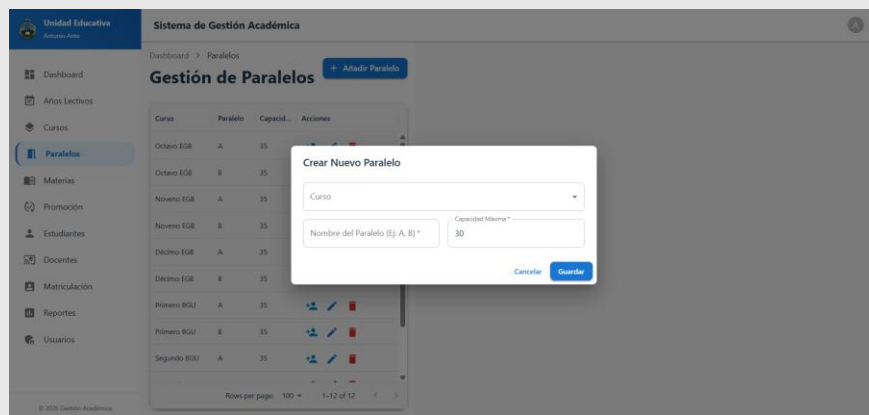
Unidad Educativa
Antonio Ante

Sistema de Gestión Académica

A

Dashboard
Años Lectivos
Cursos
Paralelos
Materias
Promoción
Estudiantes
Docentes
Matriculación
Reportes
Usuarios

© 2025 Gestión Académica

Dashboard > Paralelos

Gestión de Paralelos

+ Añadir Paralelo

| Curso | Paralelo | Capacid... | Acciones |
|---|---|---|---|
| Octavo EGB | A | 35 | |
| Octavo EGB | B | 35 | |
| Noveno EGB | A | 35 | |
| Noveno EGB | B | 35 | |
| Décimo EGB | A | 35 | |
| Décimo EGB | B | 35 | |
| Primero BGU | A | 35 | |
| Primero BGU | B | 35 | |
| Segundo BGU | A | 35 | |

Rows per page: 100 1–12 of 12

Crear Nuevo Paralelo

Curso

Nombre del Paralelo (Ej: A, B) *

Capacidad Máxima *
30

Cancelar
Guardar